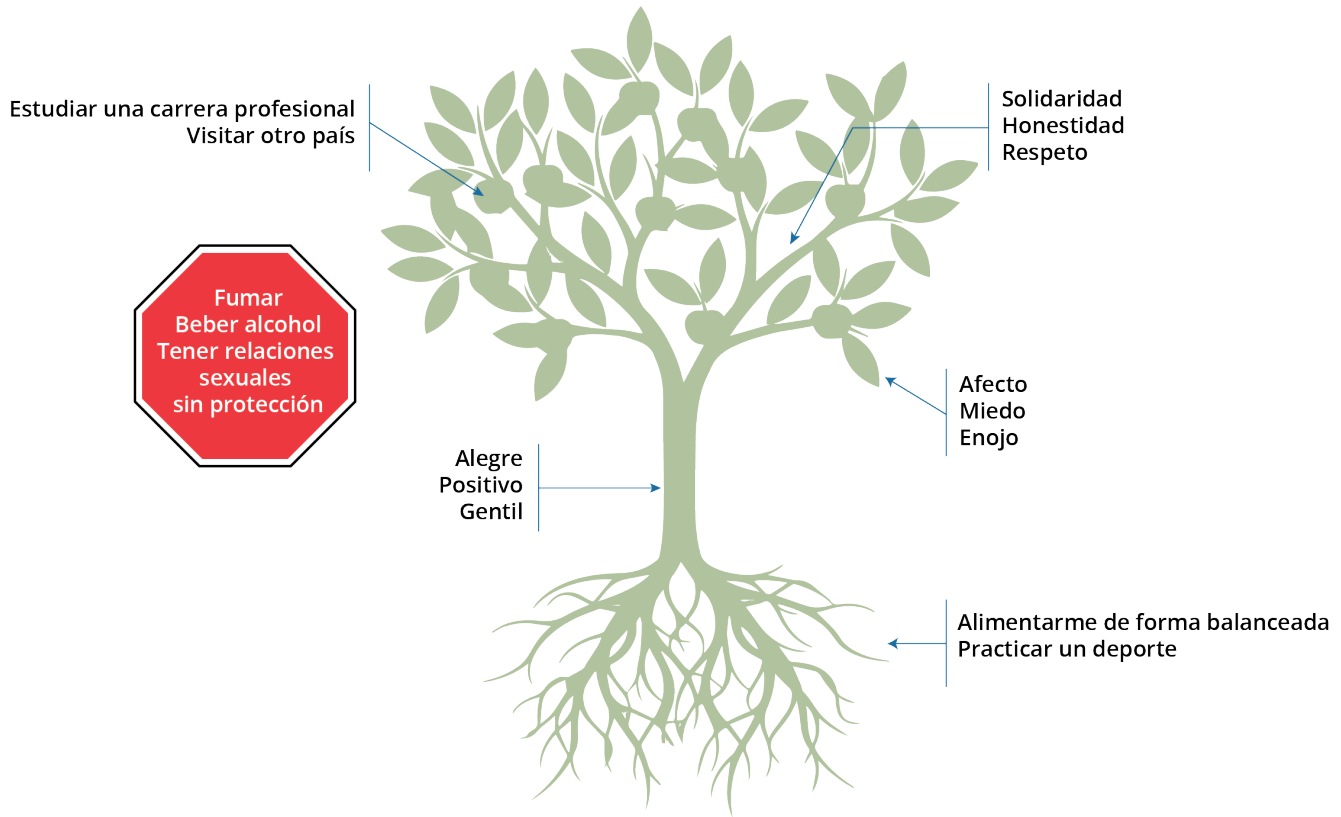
Estudiar una carrera profesional
Visitar otro país

Solidaridad
Honestidad
Respeto

Fumar
Beber alcohol
Tener relaciones sexuales sin protección

Afecto
Miedo
Enojo

Alegre
Positivo
Gentil

Alimentarme de forma balanceada
Practicar un deporte